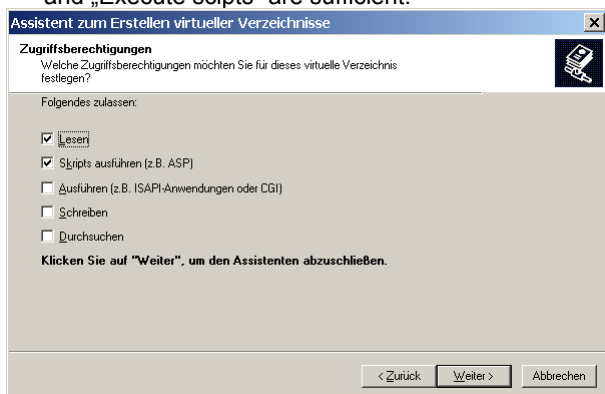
and „Execute scipts" are sufficient.

Assistent zum Erstellen virtueller Verzeichnisse

Zugriffsberechtigungen
Welche Zugriffsberechtigungen möchten Sie für dieses virtuelle Verzeichnis festlegen?

Folgendes zulassen:

☑ Lesen

☑ Skripts ausführen (z.B. ASP)

☐ Ausführen (z.B. ISAPI-Anwendungen oder CGI)

☐ Schreiben

☐ Durchsuchen

Klicken Sie auf "Weiter", um den Assistenten abzuschließen.

< Zurück | Weiter > | Abbrechen